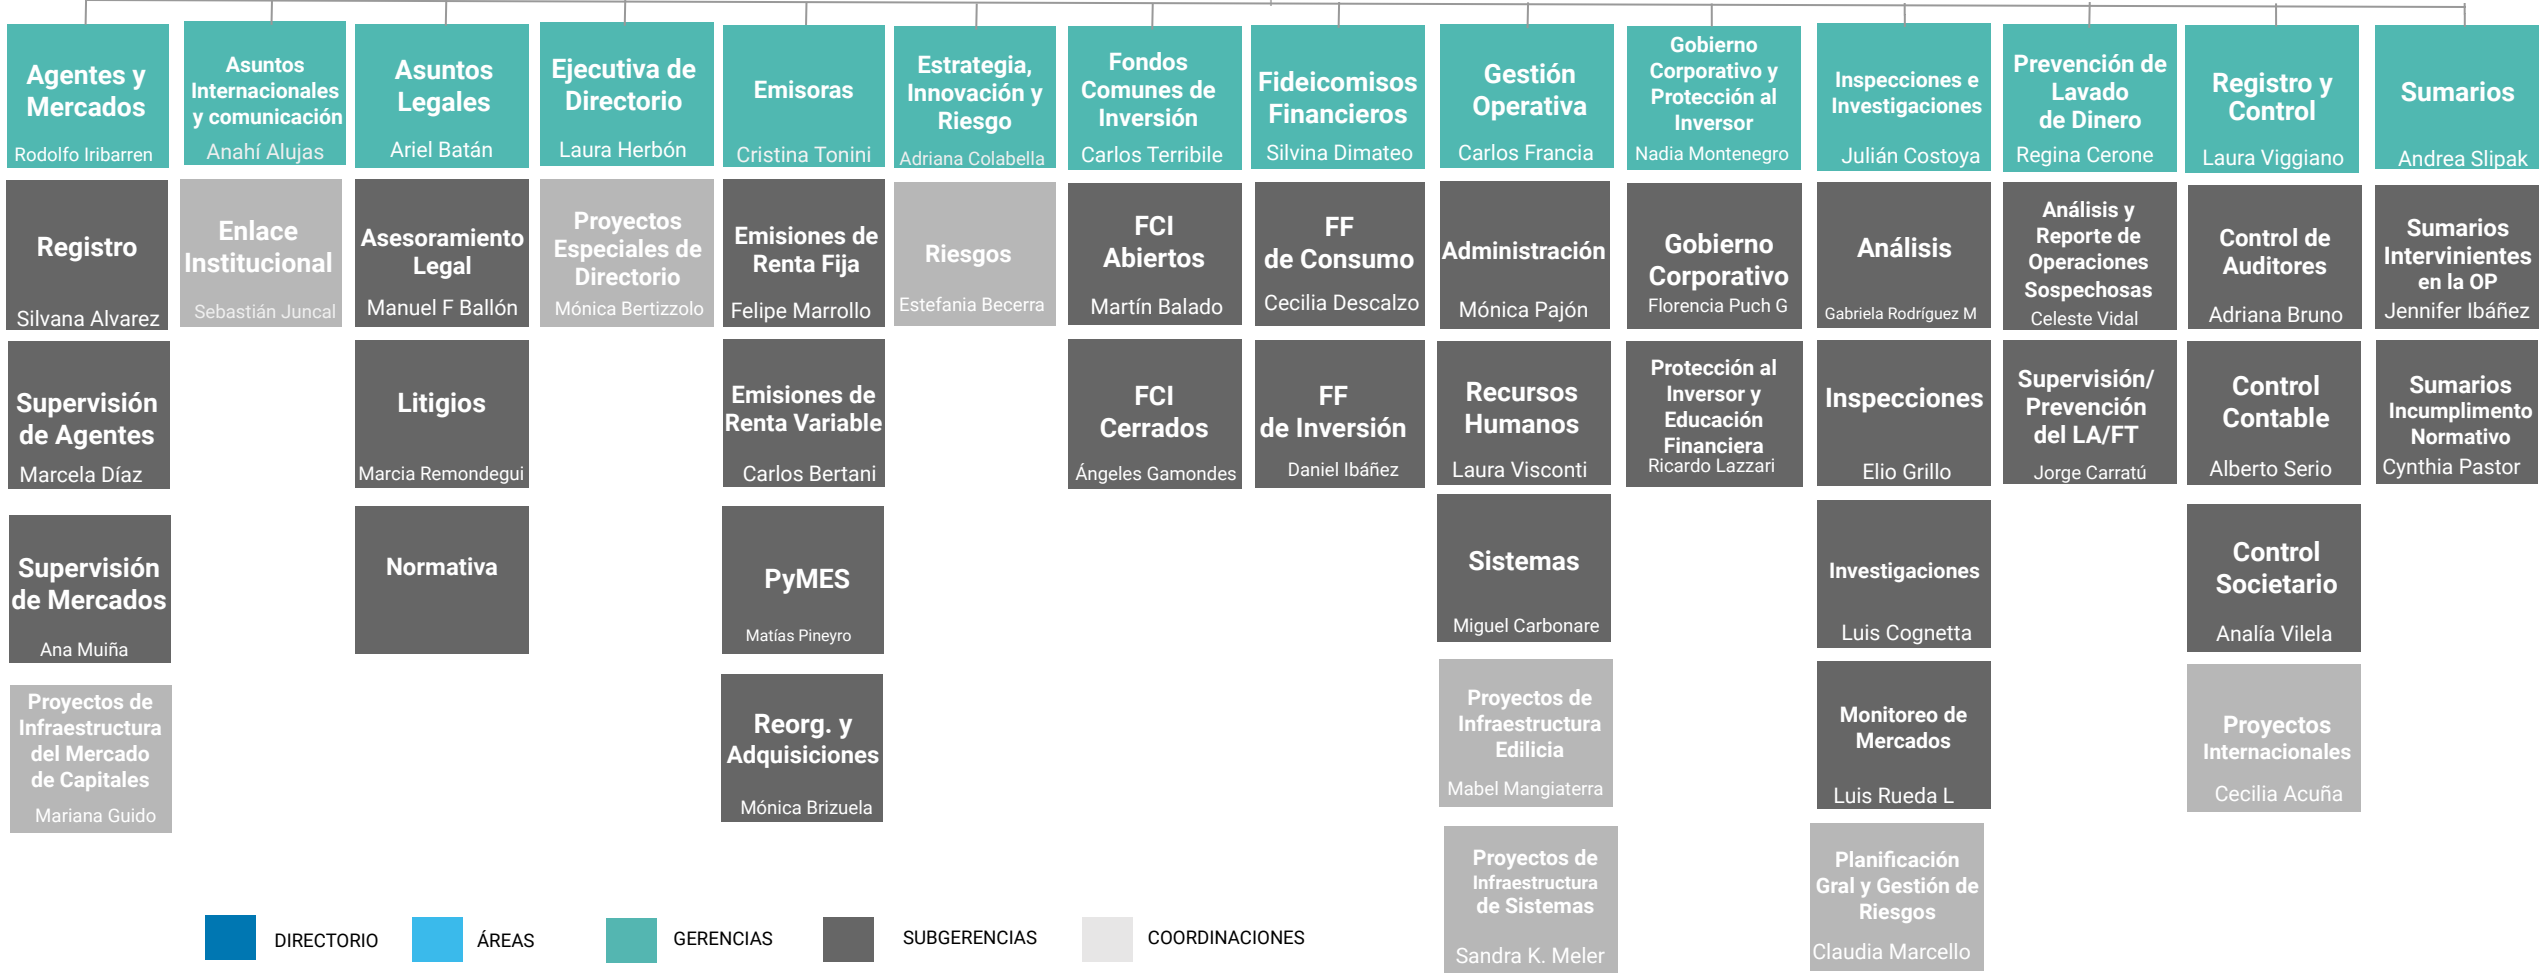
Agentes y Mercados
Rodolfo Iribarren

Registro
Silvana Alvarez

Supervisión de Agentes
Marcela Díaz

Supervisión de Mercados
Ana Muiña

Proyectos de Infraestructura del Mercado de Capitales
Mariana Guido

Asuntos Internacionales y comunicación
Anahí Alujas

Enlace Institucional
Sebastián Juncal

Asuntos Legales
Ariel Batán

Asesoramiento Legal
Manuel F Ballón

Litigios
Marcia Remondegui

Normativa

Ejecutiva de Directorio
Laura Herbón

Proyectos Especiales de Directorio
Mónica Bertizzolo

Emisoras
Cristina Tonini

Emisiones de Renta Fija
Felipe Marrollo

Emisiones de Renta Variable
Carlos Bertani

PyMES
Matías Pineyro

Reorg. y Adquisiciones
Mónica Brizuela

Estrategia, Innovación y Riesgo
Adriana Colabella

Riesgos
Estefania Becerra

Fondos Comunes de Inversión
Carlos Terribile

FCI Abiertos
Martín Balado

FCI Cerrados
Ángeles Gamondes

Fideicomisos Financieros
Silvina Dimateo

FF de Consumo
Cecilia Descalzo

FF de Inversión
Daniel Ibáñez

Gestión Operativa
Carlos Francia

Administración
Mónica Pajón

Recursos Humanos
Laura Visconti

Sistemas
Miguel Carbonare

Proyectos de Infraestructura Edilicia
Mabel Mangiaterra

Proyectos de Infraestructura de Sistemas
Sandra K. Meler

Gobierno Corporativo y Protección al Inversor
Nadia Montenegro

Gobierno Corporativo
Florencia Puch G

Protección al Inversor y Educación Financiera
Ricardo Lazzari

Inspecciones e Investigaciones
Julián Costoya

Análisis
Gabriela Rodríguez M

Inspecciones
Elio Grillo

Investigaciones
Luis Cognetta

Monitoreo de Mercados
Luis Rueda L

Planificación Gral y Gestión de Riesgos
Claudia Marcello

Prevención de Lavado de Dinero
Regina Cerone

Análisis y Reporte de Operaciones Sospechosas
Celeste Vidal

Supervisión/ Prevención del LA/FT
Jorge Carratú

Registro y Control
Laura Viggiano

Control de Auditores
Adriana Bruno

Control Contable
Alberto Serio

Control Societario
Analía Vilela

Proyectos Internacionales
Cecilia Acuña

Sumarios
Andrea Slipak

Sumarios Intervinientes en la OP
Jennifer Ibáñez

Sumarios Incumplimento Normativo
Cynthia Pastor

DIRECTORIO ÁREAS GERENCIAS SUBGERENCIAS COORDINACIONES